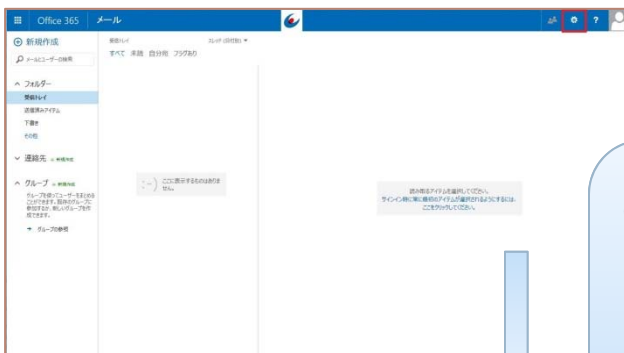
Office 365 メール

?

新規作成

メールとユーザーの検索

フォルダー

受信トレイ

送信済みアイテム

下書き

その他

連絡先 新規作成

グループ 新規作成

グループを使ってユーザーをまとめることができます。既存のグループに参加するか、新しいグループを作成できます。

グループの参照

受信トレイ

スレッド (日付別)

すべて 未読 自分宛 フラグあり

ここに表示するものはありません。

読み取るアイテムを選択してください。

サインイン時に常に最初のアイテムが選択されるようにするには、ここをクリックしてください。